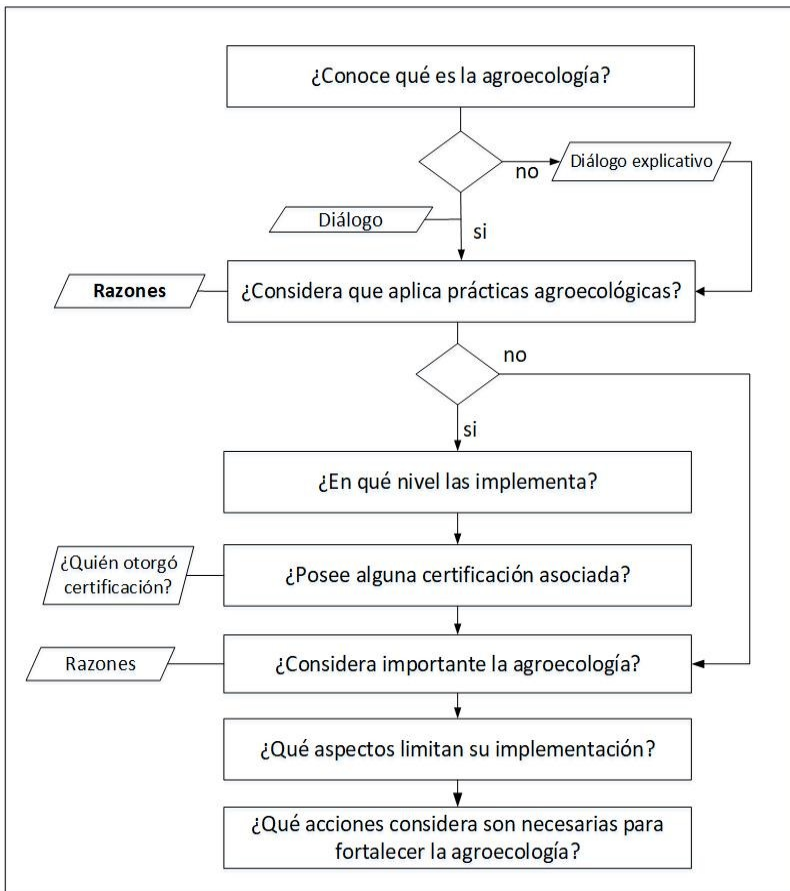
¿Conoce qué es la agroecología?

no

Diálogo explicativo

Diálogo

si

Razones

¿Considera que aplica prácticas agroecológicas?

no

si

¿En qué nivel las implementa?

¿Quién otorgó certificación?

¿Posee alguna certificación asociada?

Razones

¿Considera importante la agroecología?

¿Qué aspectos limitan su implementación?

¿Qué acciones considera son necesarias para fortalecer la agroecología?